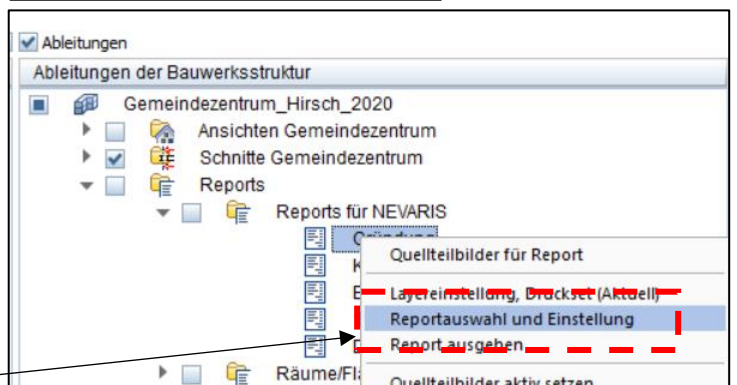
Ableitungen

Ableitungen der Bauwerksstruktur

Gemeindezentrum_Hirsch_2020

Ansichten Gemeindezentrum

Schnitte Gemeindezentrum

Reports

Reports für NEVARIS

Gründung

K

E

D

Räume/Fla

Quellteilbilder für Report

Layereinstellung, Druckset (Aktuell)

Reportauswahl und Einstellung

Report ausgeben

Quellteilbilder aktiv setzen